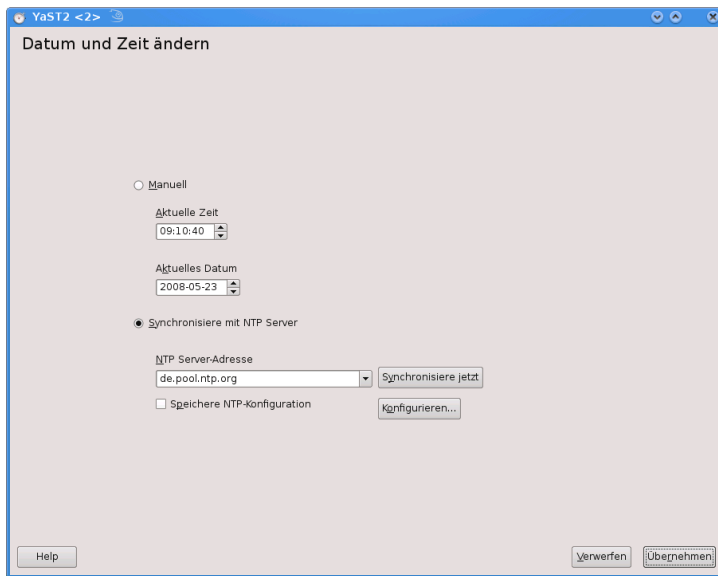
YaST2 <2>

Datum und Zeit ändern

Manuell

Aktuelle Zeit

09:10:40

Aktuelles Datum

2008-05-23

Synchronisiere mit NTP Server

NTP Server-Adresse

de.pool.ntp.org

Synchronisiere jetzt

Speichere NTP-Konfiguration

Konfigurieren...

Help

Verwerfen

Übernehmen